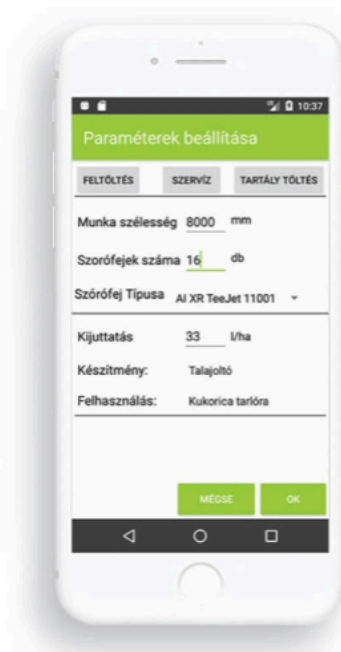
10:37

Paraméterek beállítása

FELTÖLTÉS

SZERVÍZ

TARTÁLY TÖLTÉS

Munka szélesség 8000 mm

Szórófejek száma 16 db

Szórófej Típusa AI XR TeeJet 11001

Kijuttatás 33 l/ha

Készítmény: Talajoltó

Felhasználás: Kukorica tarlóra

MÉGSE

OK